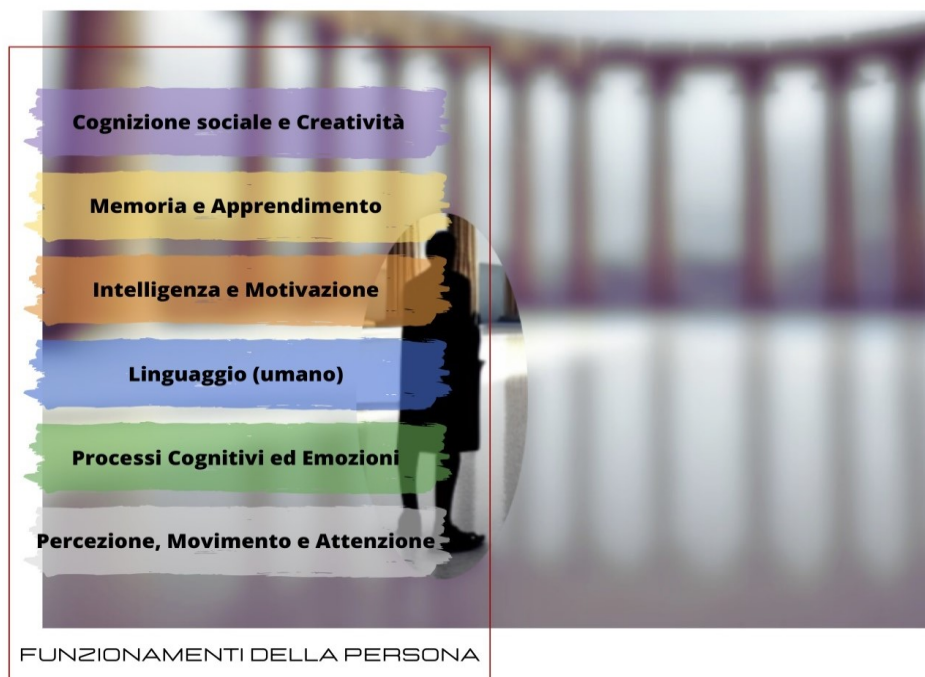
Cognizione sociale e Creatività

Memoria e Apprendimento

Intelligenza e Motivazione

Linguaggio (umano)

Processi Cognitivi ed Emozioni

Percezione, Movimento e Attenzione

FUNZIONAMENTI DELLA PERSONA